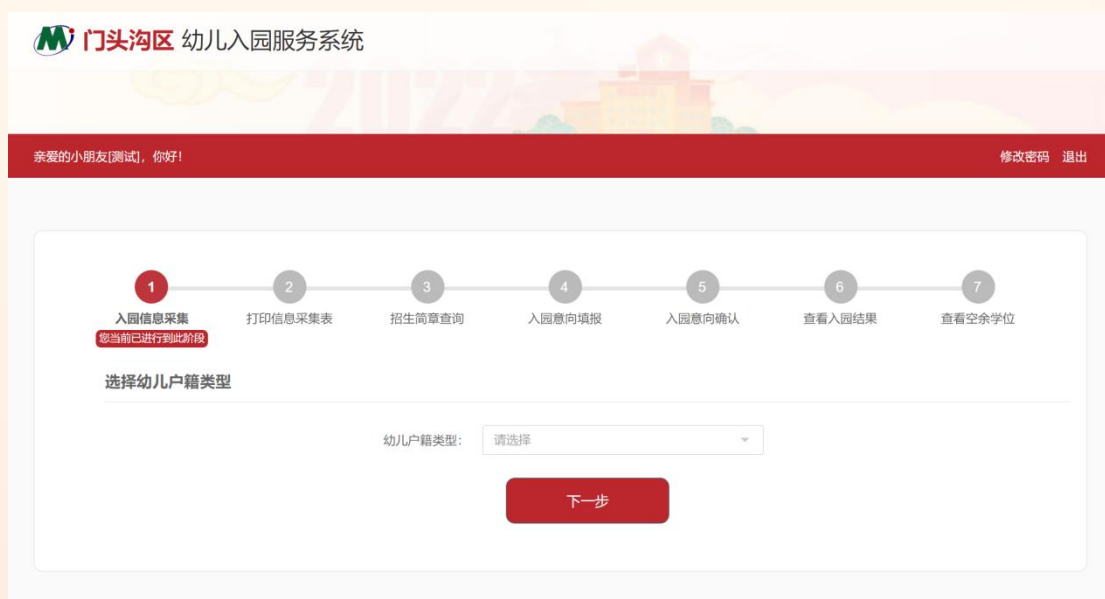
门头沟区 幼儿入园服务系统

亲爱的小朋友[测试]，你好！

修改密码 退出

1
入园信息采集
您当前已进行到此阶段

2
打印信息采集表

3
招生简章查询

4
入园意向填报

5
入园意向确认

6
查看入园结果

7
查看空余学位

选择幼儿户籍类型

幼儿户籍类型: 请选择

下一步